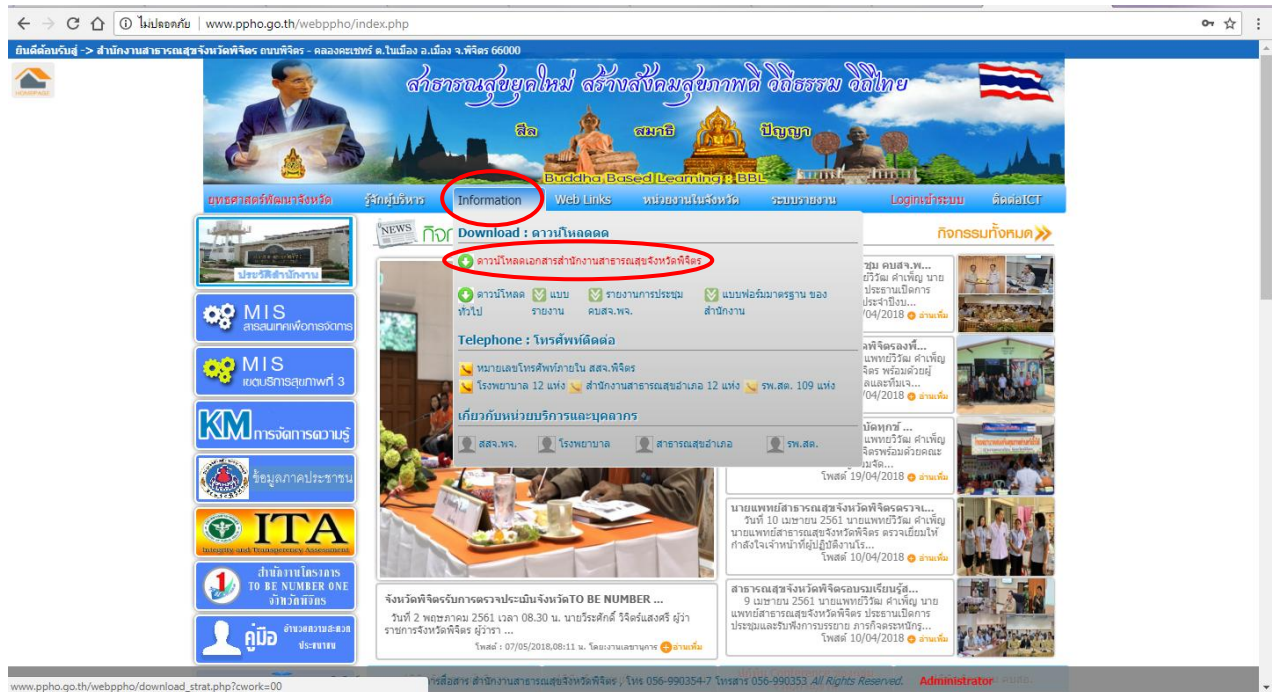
ไม่ปลอดภัย | www.ppho.go.th/webppho/index.php

ยินดีต้อนรับสู่ -> สำนักงานสาธารณสุขจังหวัดพิจิตร ถนนพิจิตร - คลองคะเชนทร์ ต.ในเมือง อ.เมือง จ.พิจิตร 66000

HOMEPAGE

สาธารณสุขยุคใหม่ สร้างสังคมสุขภาพดี วิถีธรรม วิถีไทย

ศีล สมาธิ ปัญญา

Buddha Based Learning : BBL

ยุทธศาสตร์พัฒนาจังหวัด | รู้จักผู้บริหาร | Information | Web Links | หน่วยงานในจังหวัด | ระบบรายงาน | Loginเข้าระบบ | ติดต่อICT

ประวัติสำนักงาน

MIS สารสนเทศเพื่อการจัดการ

MIS เขตบริการสุขภาพที่ 3

KM การจัดการความรู้

ข้อมูลภาคประชาชน

ITA Integrity and Transparency Assessment

สำนักงานโครงการ TO BE NUMBER ONE จังหวัดพิจิตร

คู่มือ อำนวยความสะดวกประชาชน

NEWS กิจ

Download : ดาวน์โหลดดด

ดาวน์โหลดเอกสารสำนักงานสาธารณสุขจังหวัดพิจิตร

ดาวน์โหลดทั่วไป | แบบรายงาน | รายงานการประชุม คปสจ.พจ. | แบบฟอร์มมาตรฐาน ของสำนักงาน

Telephone : โทรศัพท์ติดต่อ

หมายเลขโทรศัพท์ภายใน สสจ.พิจิตร

โรงพยาบาล 12 แห่ง | สำนักงานสาธารณสุขอำเภอ 12 แห่ง | รพ.สต. 109 แห่ง

เกี่ยวกับหน่วยบริการและบุคลากร

สสจ.พจ. | โรงพยาบาล | สาธารณสุขอำเภอ | รพ.สต.

กิจกรรมทั้งหมด

ชุม คปสจ.พ... ย์วิรัฒ คำเพ็ญ นาย ประธานเปิดการ ประจำปีงบ... /04/2018 อ่านเพิ่ม

จพิจิตรลงพื้... แพทย์วิรัฒ คำเพ็ญ จิตร พร้อมด้วยผู้ ลและทีมเจ... /04/2018 อ่านเพิ่ม

บัดทุกข์ ... แพทย์วิรัฒ คำเพ็ญ จิตรพร้อมด้วยคณะ มจิต... โพสต์ 19/04/2018 อ่านเพิ่ม

นายแพทย์สาธารณสุขจังหวัดพิจิตรตรวจ... วันที่ 10 เมษายน 2561 นายแพทย์วิรัฒ คำเพ็ญ นายแพทย์สาธารณสุขจังหวัดพิจิตร ตรวจเยี่ยมให้กำลังใจเจ้าหน้าที่ผู้ปฏิบัติงานโร... โพสต์ 10/04/2018 อ่านเพิ่ม

สาธารณสุขจังหวัดพิจิตรอบรมเรียนรู้ส... 9 เมษายน 2561 นายแพทย์วิรัฒ คำเพ็ญ นายแพทย์สาธารณสุขจังหวัดพิจิตร ประธานเปิดการประชุมและรับฟังการบรรยาย ภารกิจคระหนักรู... โพสต์ 10/04/2018 อ่านเพิ่ม

จังหวัดพิจิตรรับการตรวจประเมินจังหวัดTO BE NUMBER ...
วันที่ 2 พฤษภาคม 2561 เวลา 08.30 น. นายวีระศักดิ์ วิจิตร์แสงศรี ผู้ว่าราชการจังหวัดพิจิตร ผู้ว่ารา ...
โพสต์ : 07/05/2018,08:11 น. โดยงานเลขานุการ อ่านเพิ่ม

www.ppho.go.th/webppho/download_strat.php?cwork=00

ารสื่อสาร สำนักงานสาธารณสุขจังหวัดพิจิตร , โทร 056-990354-7 โทรสาร 056-990353 All Rights Reserved. Administrator